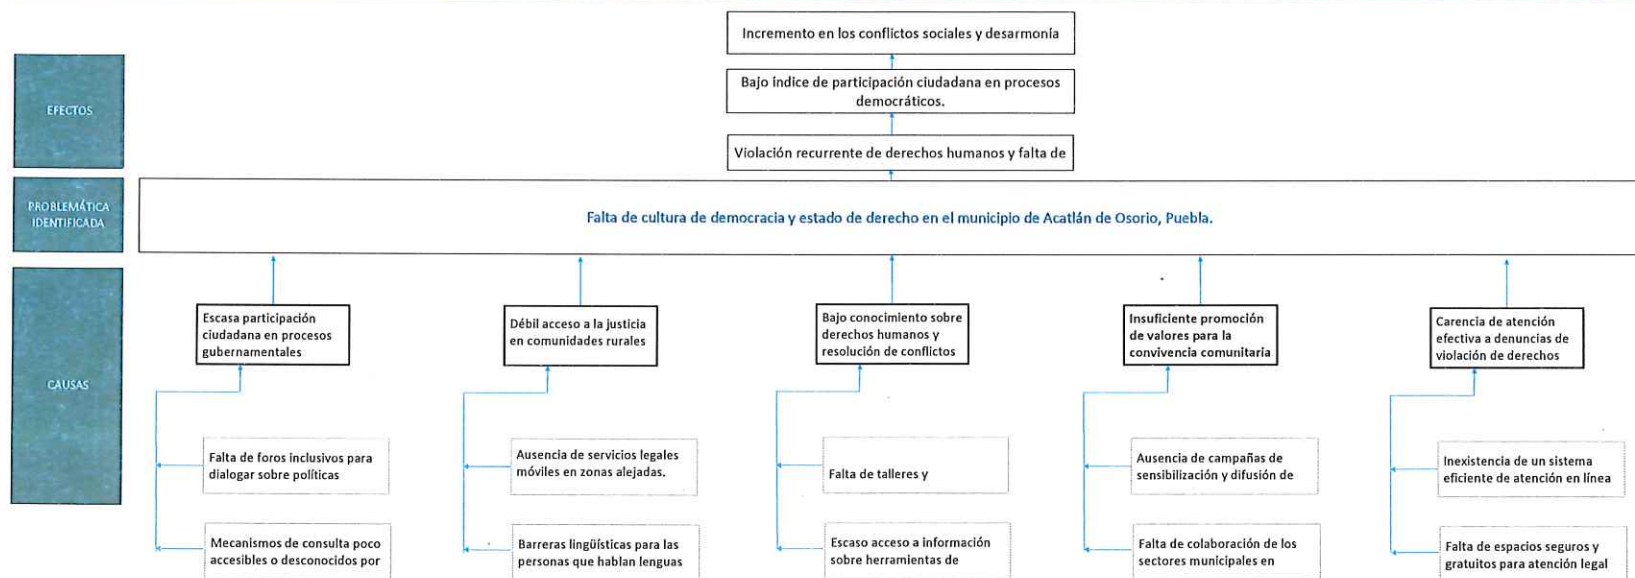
EFECTOS

PROBLEMÁTICA IDENTIFICADA

CAUSAS

Incremento en los conflictos sociales y desarmonía

Bajo índice de participación ciudadana en procesos democráticos.

Violación recurrente de derechos humanos y falta de

Falta de cultura de democracia y estado de derecho en el municipio de Acatlán de Osorio, Puebla.

Escasa participación ciudadana en procesos gubernamentales

Falta de foros inclusivos para dialogar sobre políticas

Mecanismos de consulta poco accesibles o desconocidos por

Débil acceso a la justicia en comunidades rurales

Ausencia de servicios legales móviles en zonas alejadas.

Barreras lingüísticas para las personas que hablan lenguas

Bajo conocimiento sobre derechos humanos y resolución de conflictos

Falta de talleres y

Escaso acceso a información sobre herramientas de

Insuficiente promoción de valores para la convivencia comunitaria

Ausencia de campañas de sensibilización y difusión de

Falta de colaboración de los sectores municipales en

Carencia de atención efectiva a denuncias de violación de derechos

Inexistencia de un sistema eficiente de atención en línea

Falta de espacios seguros y gratuitos para atención legal